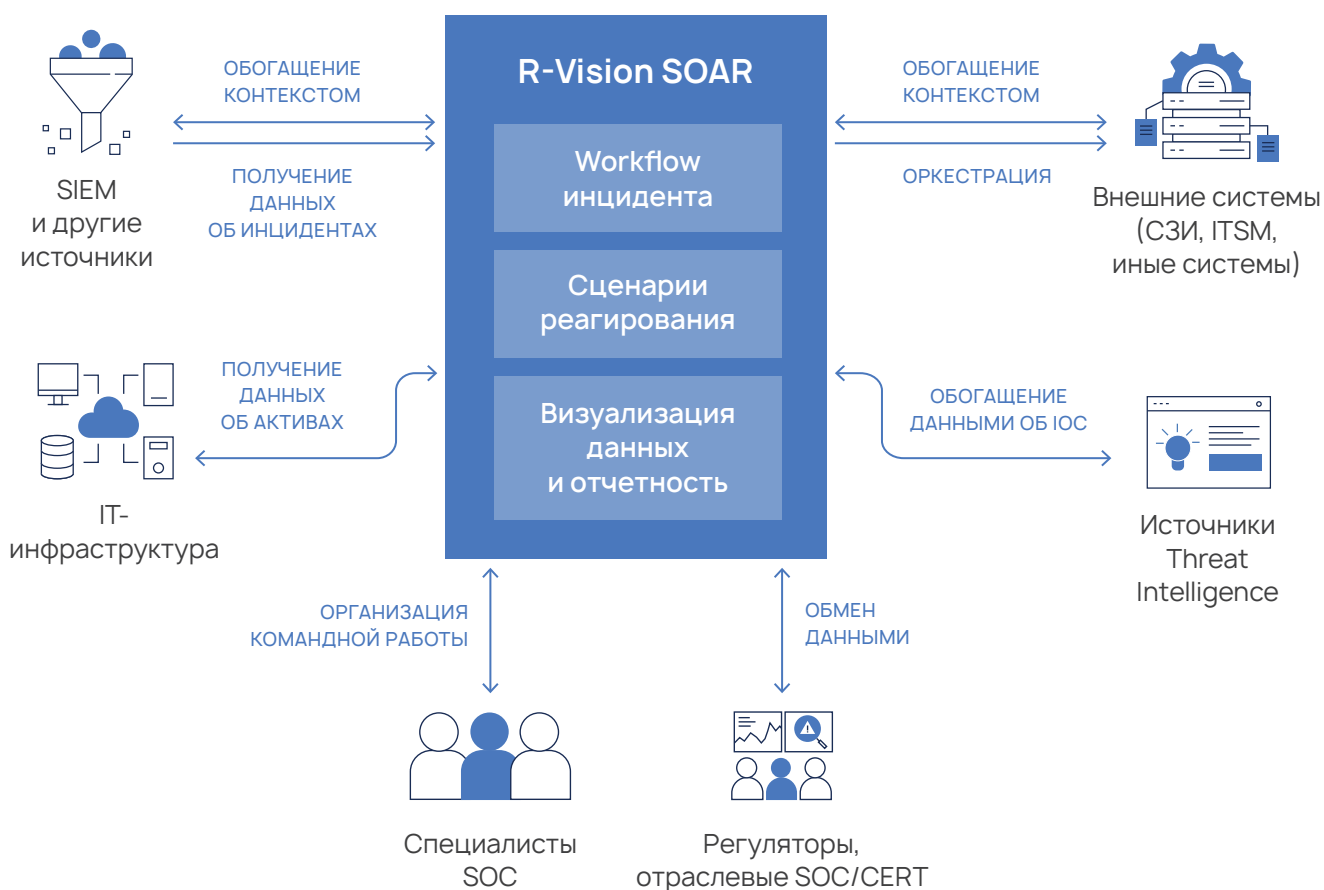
SIEM
и другие
источники

ОБОГАЩЕНИЕ
КОНТЕКСТОМ

ПОЛУЧЕНИЕ
ДАННЫХ
ОБ ИНЦИДЕНТАХ

R-Vision SOAR

Workflow
инцидента

Сценарии
реагирования

Визуализация
данных
и отчетность

ОБОГАЩЕНИЕ
КОНТЕКСТОМ

ОРКЕСТРАЦИЯ

Внешние системы
(СЗИ, ITSM,
иные системы)

ПОЛУЧЕНИЕ
ДАННЫХ
ОБ АКТИВАХ

IT-
инфраструктура

ОБОГАЩЕНИЕ
ДАННЫМИ ОБ IOC

Источники
Threat
Intelligence

ОРГАНИЗАЦИЯ
КОМАНДНОЙ РАБОТЫ

ОБМЕН
ДАННЫМИ

Специалисты
SOC

Регуляторы,
отраслевые SOC/CERT